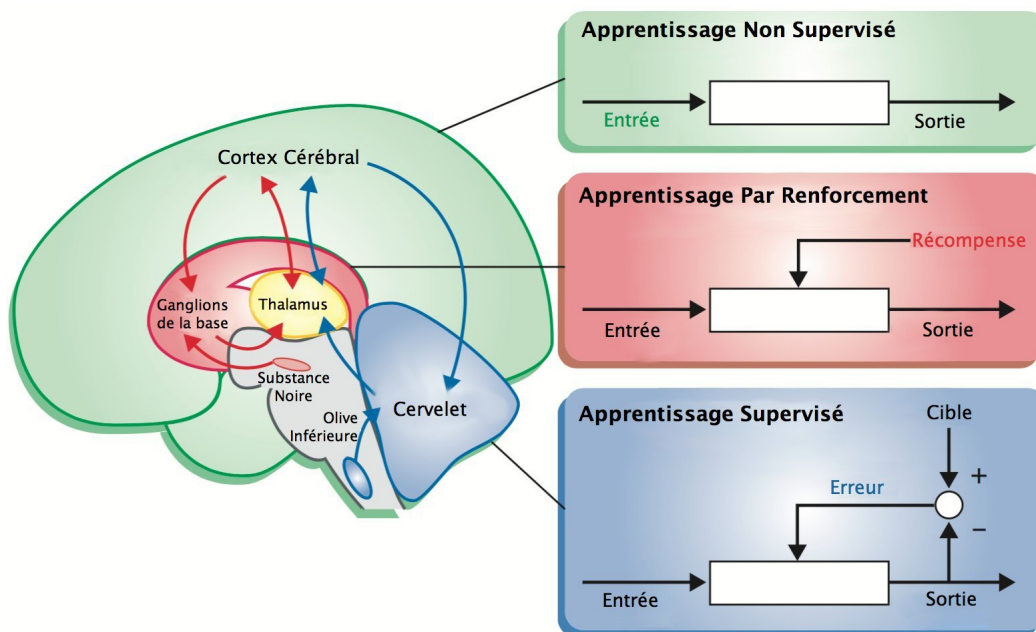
Cortex Cérébral

Ganglions de la base

Thalamus

Substance Noire

Olive Inférieure

Cervelet

Apprentissage Non Supervisé

Entrée

Sortie

Apprentissage Par Renforcement

Récompense

Entrée

Sortie

Apprentissage Supervisé

Cible

+

Erreur

−

Entrée

Sortie